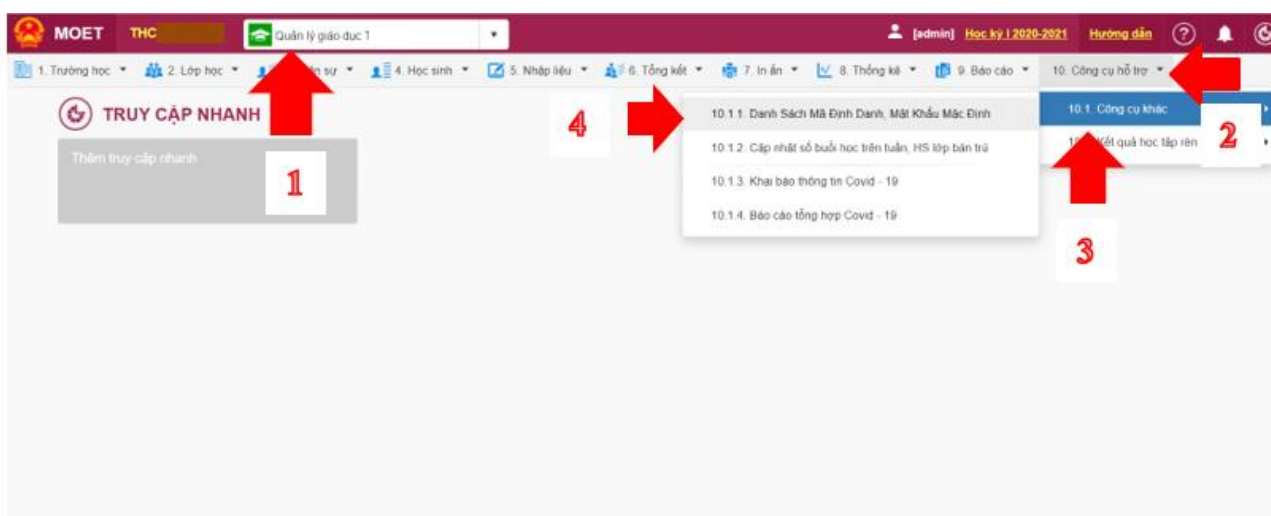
MOET THC Quản lý giáo dục 1 [admin] Học kỳ I 2020-2021 Hướng dẫn

1. Trường học 2. Lớp học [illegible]n sự 4. Học sinh 5. Nhập liệu 6. Tổng kết 7. In ấn 8. Thống kê 9. Báo cáo 10. Công cụ hỗ trợ

TRUY CẬP NHANH

Thêm truy cập nhanh

1

4

10.1.1. Danh Sách Mã Định Danh, Mật Khẩu Mặc Định

10.1.2. Cập nhật số buổi học trên tuần, HS lớp bán trú

10.1.3. Khai báo thông tin Covid - 19

10.1.4. Báo cáo tổng hợp Covid - 19

10.1. Công cụ khác

1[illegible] Kết quả học tập rèn

2

3